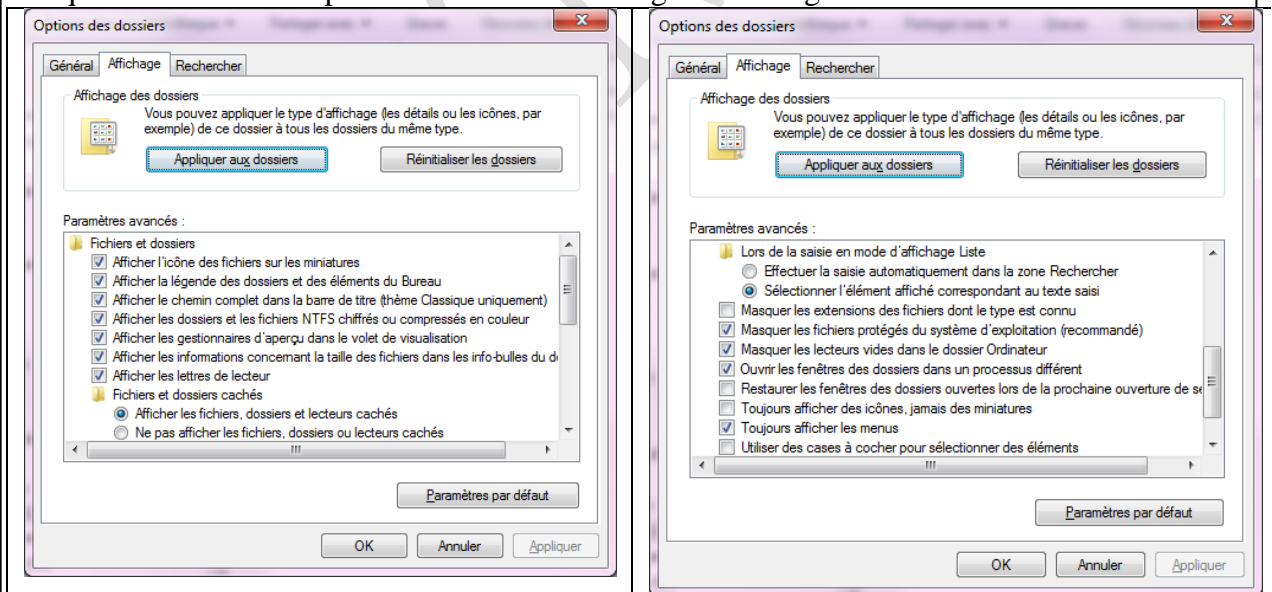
Options des dossiers

Général | Affichage | Rechercher

Affichage des dossiers

Vous pouvez appliquer le type d'affichage (les détails ou les icônes, par exemple) de ce dossier à tous les dossiers du même type.

Appliquer aux dossiers

Réinitialiser les dossiers

Paramètres avancés :

Fichiers et dossiers

Afficher l'icône des fichiers sur les miniatures

Afficher la légende des dossiers et des éléments du Bureau

Afficher le chemin complet dans la barre de titre (thème Classique uniquement)

Afficher les dossiers et les fichiers NTFS chiffrés ou compressés en couleur

Afficher les gestionnaires d'aperçu dans le volet de visualisation

Afficher les informations concernant la taille des fichiers dans les info-bulles du d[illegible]

Afficher les lettres de lecteur

Fichiers et dossiers cachés

Afficher les fichiers, dossiers et lecteurs cachés

Ne pas afficher les fichiers, dossiers ou lecteurs cachés

Paramètres par défaut

OK

Annuler

Appliquer

Options des dossiers

Général | Affichage | Rechercher

Affichage des dossiers

Vous pouvez appliquer le type d'affichage (les détails ou les icônes, par exemple) de ce dossier à tous les dossiers du même type.

Appliquer aux dossiers

Réinitialiser les dossiers

Paramètres avancés :

Lors de la saisie en mode d'affichage Liste

Effectuer la saisie automatiquement dans la zone Rechercher

Sélectionner l'élément affiché correspondant au texte saisi

Masquer les extensions des fichiers dont le type est connu

Masquer les fichiers protégés du système d'exploitation (recommandé)

Masquer les lecteurs vides dans le dossier Ordinateur

Ouvrir les fenêtres des dossiers dans un processus différent

Restaurer les fenêtres des dossiers ouvertes lors de la prochaine ouverture de s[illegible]

Toujours afficher des icônes, jamais des miniatures

Toujours afficher les menus

Utiliser des cases à cocher pour sélectionner des éléments

Paramètres par défaut

OK

Annuler

Appliquer